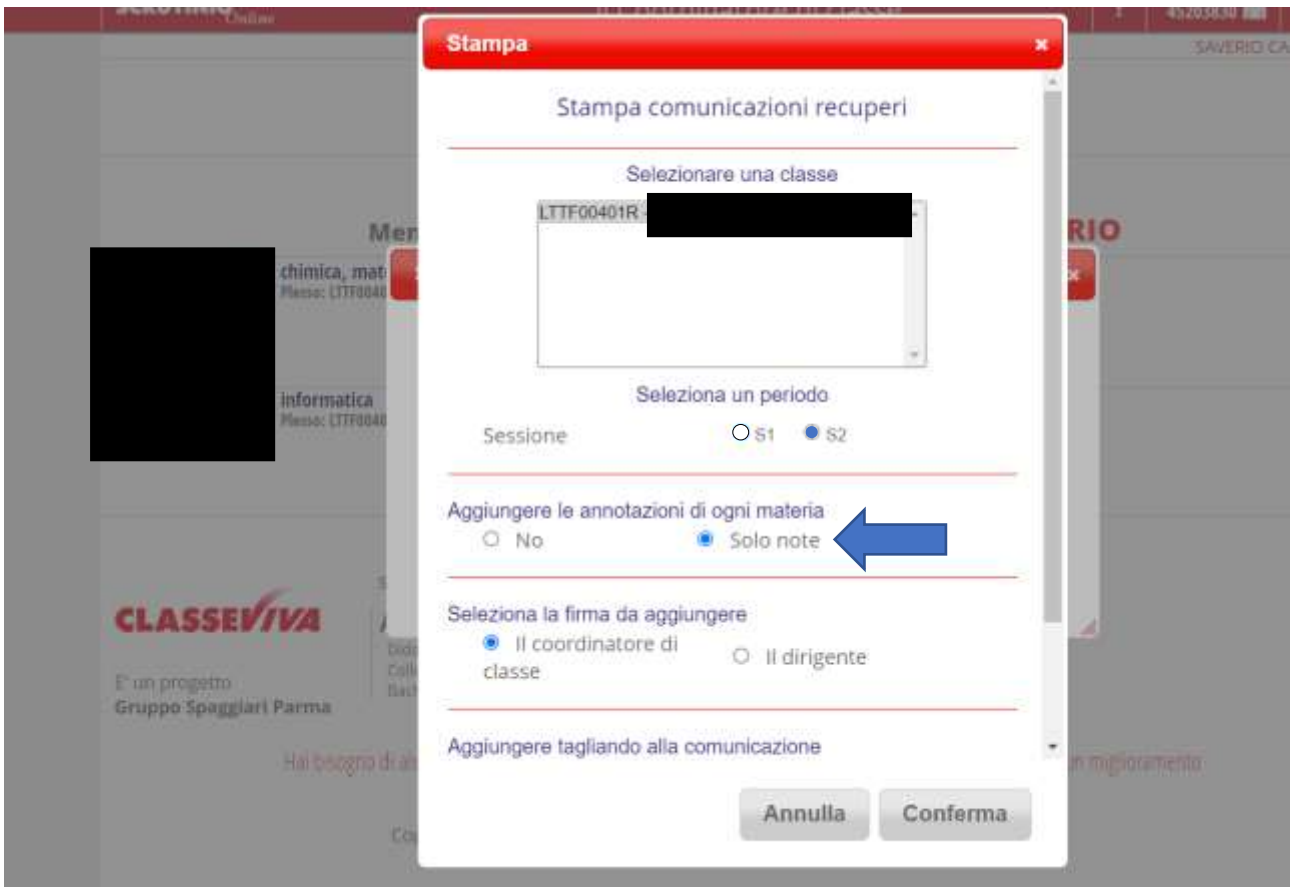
SCRUTINIO Online

SAVERIO CA

Stampa

×

Stampa comunicazioni recuperi

Selezionare una classe

LTTF00401R

Seleziona un periodo

Sessione S1 S2

Aggiungere le annotazioni di ogni materia

No Solo note

Seleziona la firma da aggiungere

Il coordinatore di classe Il dirigente

Aggiungere tagliando alla comunicazione

Annulla Conferma

Men

RIO

chimica, mat
Plesso: LTTF0040

informatica
Plesso: LTTF0040

CLASSEVIVA

E' un progetto
Gruppo Spaggiari Parma

Hai bisogno di a

miglioramento

Co